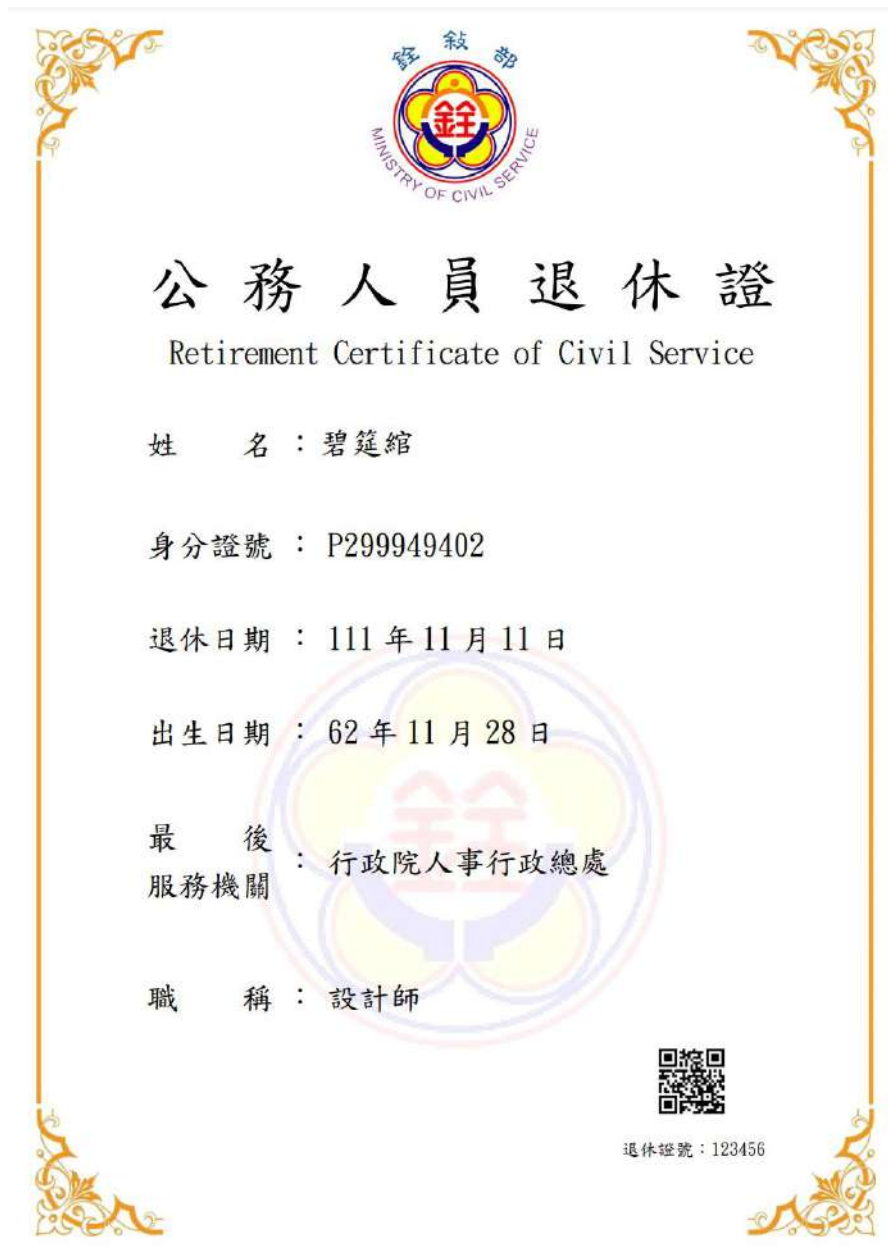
銓敘部
MINISTRY OF CIVIL SERVICE
銓

公務人員退休證
Retirement Certificate of Civil Service

姓　　名：碧筵綰

身分證號：P299949402

退休日期：111 年 11 月 11 日

出生日期：62 年 11 月 28 日

最　　後
服務機關：行政院人事行政總處

職　　稱：設計師

退休證號：123456